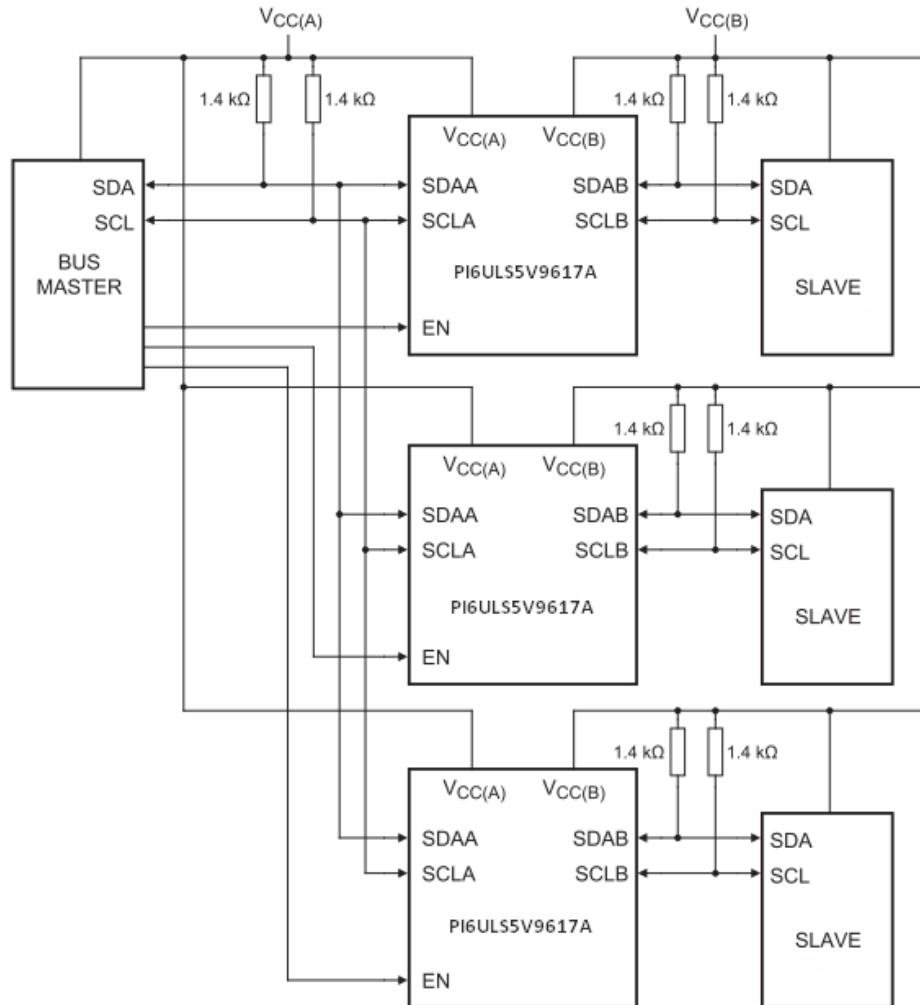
$V_{CC(A)}$

$V_{CC(B)}$

1.4 kΩ

1.4 kΩ

1.4 kΩ

1.4 kΩ

SDA

SCL

BUS MASTER

$V_{CC(A)}$ $V_{CC(B)}$

SDAA SDAB

SCLA SCLB

PI6ULS5V9617A

EN

SDA

SCL

SLAVE

1.4 kΩ

1.4 kΩ

$V_{CC(A)}$ $V_{CC(B)}$

SDAA SDAB

SCLA SCLB

PI6ULS5V9617A

EN

SDA

SCL

SLAVE

1.4 kΩ

1.4 kΩ

$V_{CC(A)}$ $V_{CC(B)}$

SDAA SDAB

SCLA SCLB

PI6ULS5V9617A

EN

SDA

SCL

SLAVE